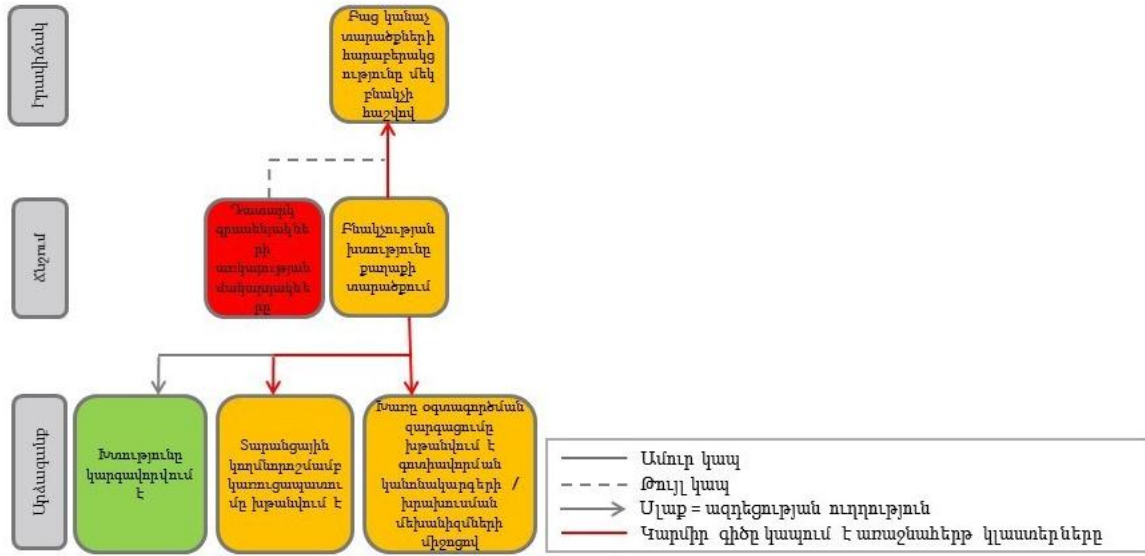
Իրավիճակ

Բաց կանաչ տարածքների հարաբերակցությունը մեկ բնակչի հաշվով

Ճնշում

Դատարկ գրասենյակների առկայության մակարդակները

Բնակչության խտությունը քաղաքի տարածքում

Արձագանք

Խտությունը կարգավորվում է

Տարածքային կողմնորոշմամբ կառուցապատումը խթանվում է

Խառը օգտագործման զարգացումը խթանվում է գոտիավորման կանոնակարգերի / խրախուսման մեխանիզմների միջոցով

Ամուր կապ
Թույլ կապ
Սլաք = ազդեցության ուղղություն
Կարմիր գիծը կապում է առաջնահերթ կլաստերները